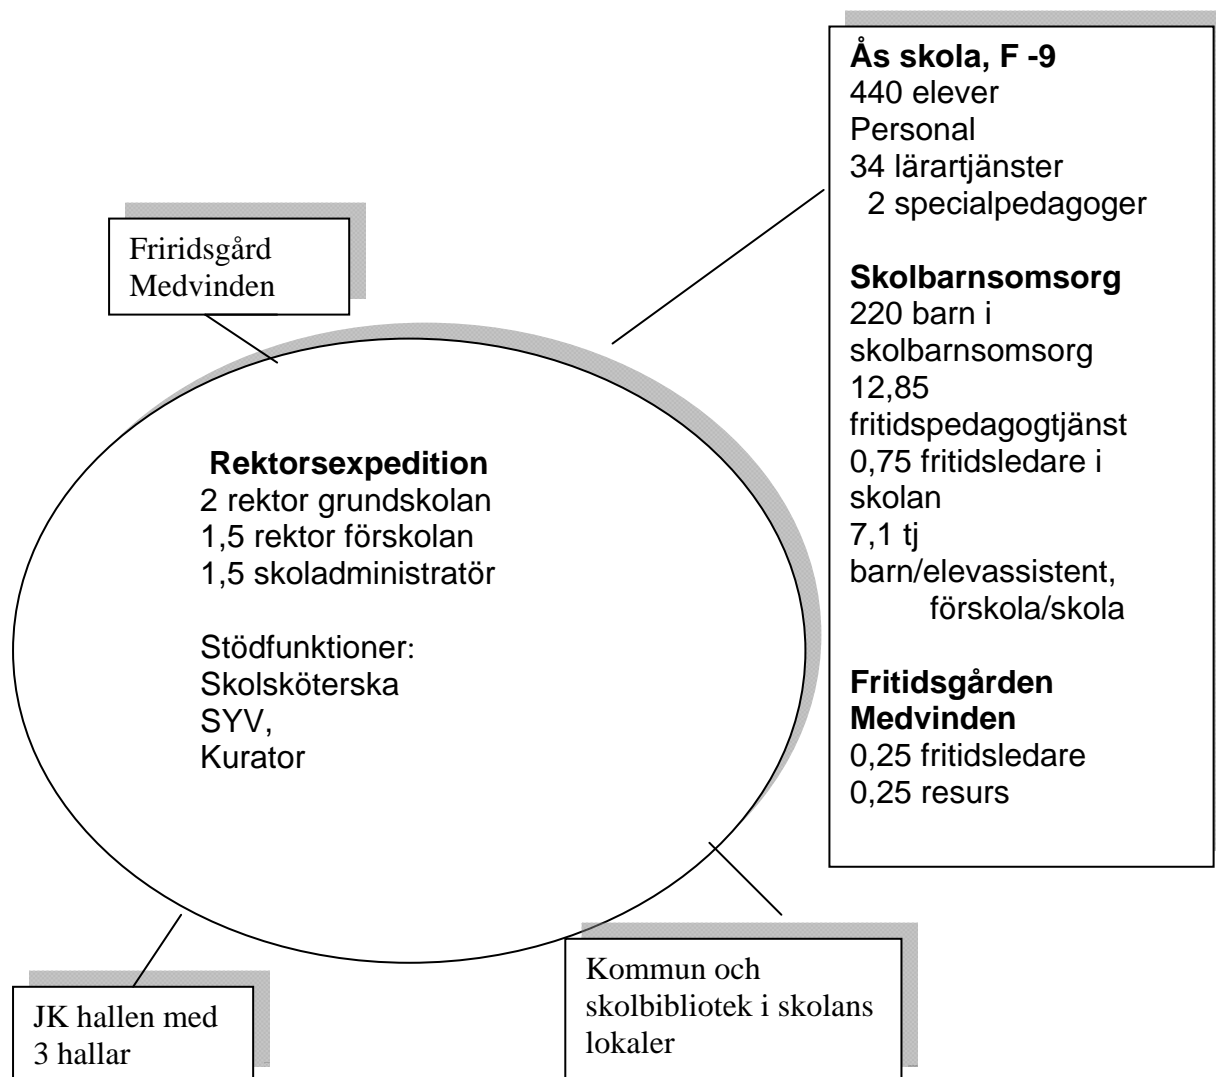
**Ås skola, F -9**
440 elever
Personal
34 lärartjänster
2 specialpedagoger

**Skolbarnsomsorg**
220 barn i skolbarnsomsorg
12,85 fritidspedagogtjänst
0,75 fritidsledare i skolan
7,1 tj barn/elevassistent, förskola/skola

**Fritidsgården Medvinden**
0,25 fritidsledare
0,25 resurs

Friridsgård
Medvinden

**Rektorsexpedition**
2 rektor grundskolan
1,5 rektor förskolan
1,5 skoladministratör

Stödfunktioner:
Skolsköterska
SYV,
Kurator

JK hallen med
3 hallar

Kommun och skolbibliotek i skolans lokaler